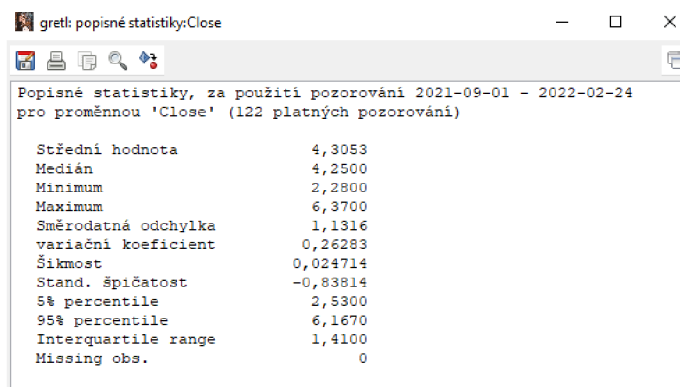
gretl: popisné statistiky:Close

Popisné statistiky, za použití pozorování 2021-09-01 - 2022-02-24
pro proměnnou 'Close' (122 platných pozorování)

| | |
|---|---|
| Střední hodnota | 4,3053 |
| Medián | 4,2500 |
| Minimum | 2,2800 |
| Maximum | 6,3700 |
| Směrodatná odchylka | 1,1316 |
| variační koeficient | 0,26283 |
| Šikmost | 0,024714 |
| Stand. špičatost | -0,83814 |
| 5% percentile | 2,5300 |
| 95% percentile | 6,1670 |
| Interquartile range | 1,4100 |
| Missing obs. | 0 |